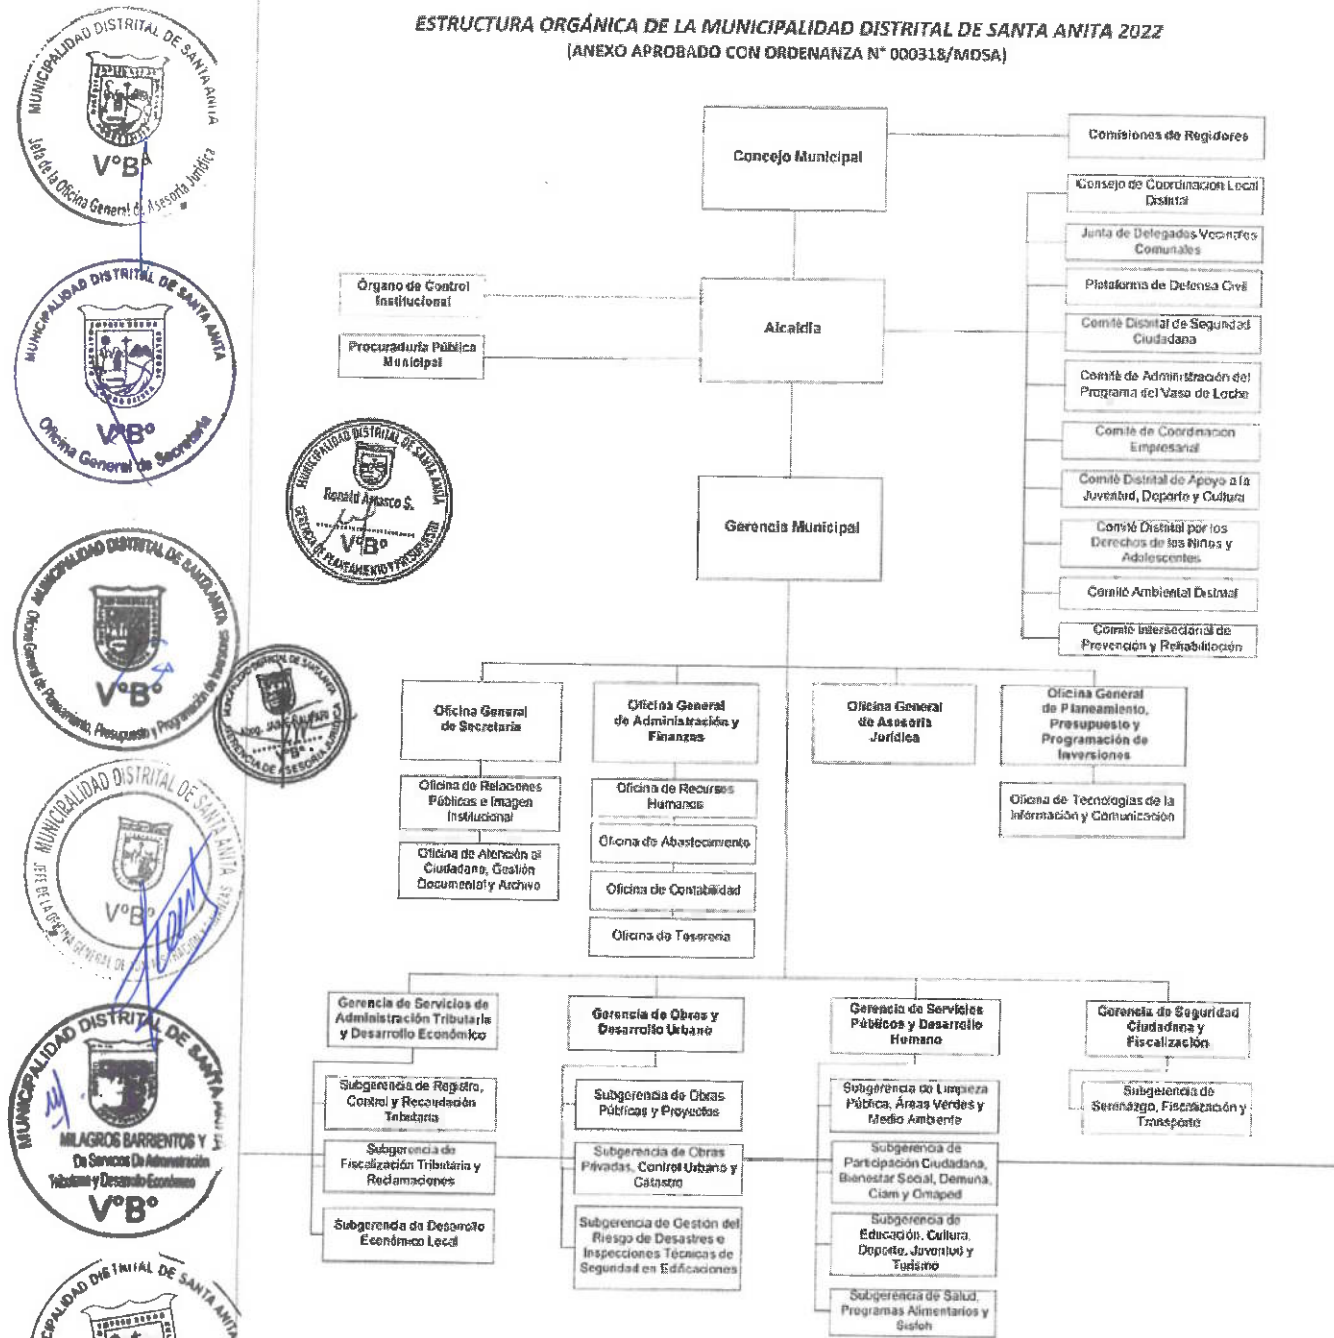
ESTRUCTURA ORGÁNICA DE LA MUNICIPALIDAD DISTRITAL DE SANTA ANITA 2022
(ANEXO APROBADO CON ORDENANZA N° 000318/MDSA)

MUNICIPALIDAD DISTRITAL DE SANTA ANITA
V°B°
Jefa de la Oficina General de Asesoría Jurídica

MUNICIPALIDAD DISTRITAL DE SANTA ANITA
V°B°
Oficina General de Secretaría

MUNICIPALIDAD DISTRITAL DE SANTA ANITA
Ronald Amasco S.
V°B°
GERENCIA DE PLANEAMIENTO Y PRESUPUESTO

MUNICIPALIDAD DISTRITAL DE SANTA ANITA
V°B°
Oficina General de Planeamiento, Presupuesto y Programación de Inversiones

MUNICIPALIDAD DISTRITAL DE SANTA ANITA
GERENCIA DE ASESORÍA JURÍDICA

MUNICIPALIDAD DISTRITAL DE SANTA ANITA
V°B°
JEFE DE LA OFICINA GENERAL DE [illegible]

MUNICIPALIDAD DISTRITAL DE SANTA ANITA
MILAGROS BARRIENTOS Y
De Servicios De Administración Tributaria y Desarrollo Económico
V°B°

MUNICIPALIDAD DISTRITAL DE SANTA ANITA

Concejo Municipal
Comisiones de Regidores
Consejo de Coordinación Local Distrital
Junta de Delegados Vecinales Comunales
Plataforma de Defensa Civil
Comité Distrital de Seguridad Ciudadana
Comité de Administración del Programa del Vaso de Leche
Comité de Coordinación Empresarial
Comité Distrital de Apoyo a la Juventud, Deporte y Cultura
Comité Distrital por los Derechos de los Niños y Adolescentes
Comité Ambiental Distrital
Comité Intersectorial de Prevención y Rehabilitación

Órgano de Control Institucional
Procuraduría Pública Municipal
Alcaldía
Gerencia Municipal

Oficina General de Secretaría
Oficina de Relaciones Públicas e Imagen Institucional
Oficina de Atención al Ciudadano, Gestión Documental y Archivo

Oficina General de Administración y Finanzas
Oficina de Recursos Humanos
Oficina de Abastecimiento
Oficina de Contabilidad
Oficina de Tesorería

Oficina General de Asesoría Jurídica

Oficina General de Planeamiento, Presupuesto y Programación de Inversiones
Oficina de Tecnologías de la Información y Comunicación

Gerencia de Servicios de Administración Tributaria y Desarrollo Económico
Subgerencia de Registro, Control y Recaudación Tributaria
Subgerencia de Fiscalización Tributaria y Reclamaciones
Subgerencia de Desarrollo Económico Local

Gerencia de Obras y Desarrollo Urbano
Subgerencia de Obras Públicas y Proyectos
Subgerencia de Obras Privadas, Control Urbano y Catastro
Subgerencia de Gestión del Riesgo de Desastres e Inspecciones Técnicas de Seguridad en Edificaciones

Gerencia de Servicios Públicos y Desarrollo Humano
Subgerencia de Limpieza Pública, Áreas Verdes y Medio Ambiente
Subgerencia de Participación Ciudadana, Bienestar Social, Demuna, Ciam y Omaped
Subgerencia de Educación, Cultura, Deporte, Juventud y Turismo
Subgerencia de Salud, Programas Alimentarios y Sisfoh

Gerencia de Seguridad Ciudadana y Fiscalización
Subgerencia de Serenazgo, Fiscalización y Transporte